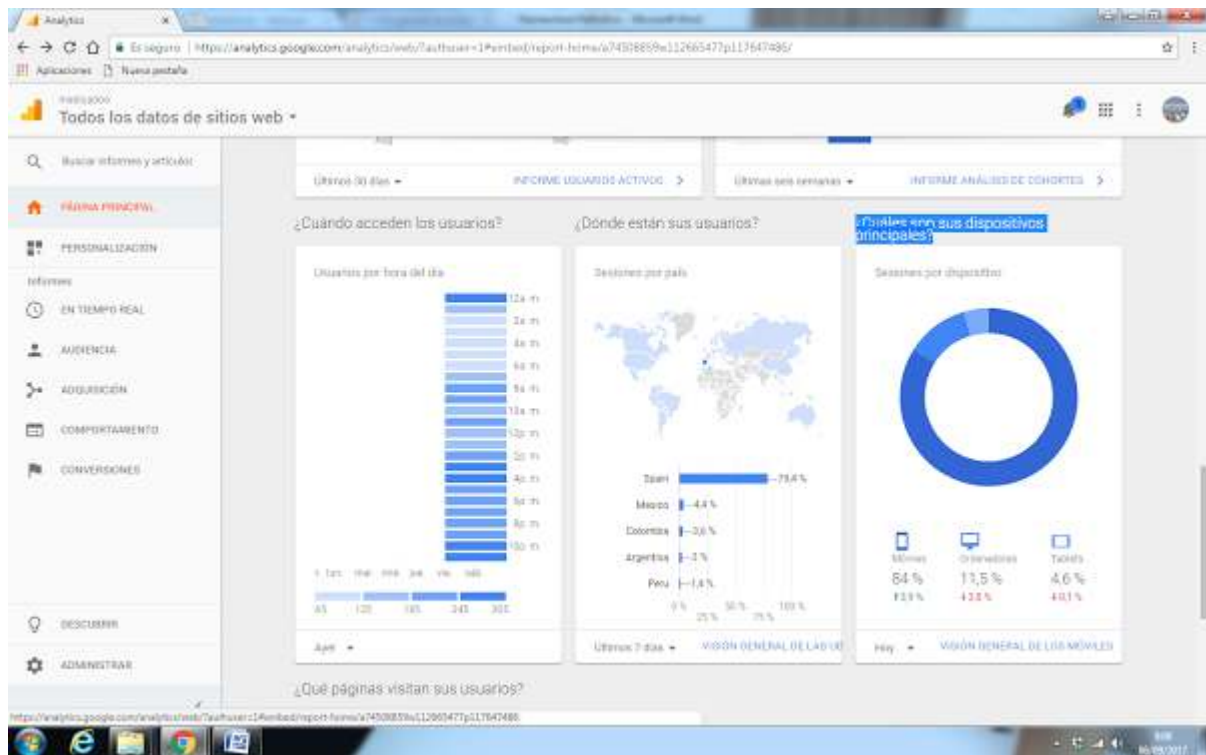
Analytics ×

No es seguro | https://analytics.google.com/analytics/web/?authuser=1#embed/report-home/a74508859w112665477p117647486/

Aplicaciones Nueva pestaña

Todos los datos de sitios web

Buscar informes y artículos

PÁGINA PRINCIPAL

PERSONALIZACIÓN

Informes

EN TIEMPO REAL

AUDIENCIA

ADQUISICIÓN

COMPORTAMIENTO

CONVERSIONES

DESCUBRIR

ADMINISTRAR

Últimos 30 días ▾ INFORME USUARIOS ACTIVOS >

Últimas seis semanas ▾ INFORME ANÁLISIS DE COHORTES >

¿Cuándo acceden los usuarios?

Usuarios por hora del día

12a. m.
2a. m.
4a. m.
6a. m.
8a. m.
10a. m.
12p. m.
2p. m.
4p. m.
6p. m.
8p. m.
10p. m.

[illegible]

45 120 195 245 305

Ayer ▾

¿Dónde están sus usuarios?

Sesiones por país

Spain 79,4 %
Mexico 4,4 %
Colombia 3,6 %
Argentina 2 %
Peru 1,4 %

0 % 25 % 50 % 75 % 100 %

Últimos 7 días ▾ VISIÓN GENERAL DE LAS UB

¿Cuáles son sus dispositivos principales?

Sesiones por dispositivo

Móviles 84 % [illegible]
Ordenadores 11,5 % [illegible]
Tablets 4,6 % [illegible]

Hoy ▾ VISIÓN GENERAL DE LOS MÓVILES

¿Qué páginas visitan sus usuarios?

https://analytics.google.com/analytics/web/?authuser=1#embed/report-home/a74508859w112665477p117647486